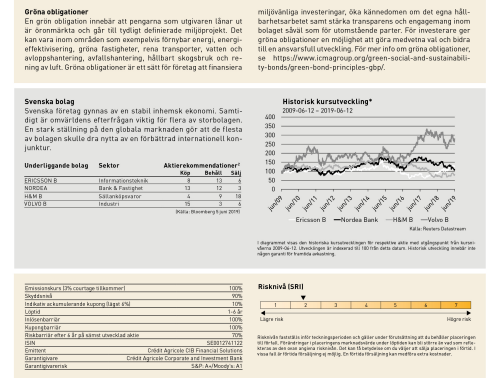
Gröna obligationer
En grön obligation innebär att pengarna som utgivaren lånar ut är öronmärkta och går till tydligt definierade miljöprojekt. Det kan vara inom områden som exempelvis förnybar energi, energieffektivisering, gröna fastigheter, rena transporter, vatten och avloppshantering, avfallshantering, hållbart skogsbruk och rening av luft. Gröna obligationer är ett sätt för företag att finansiera miljövänliga investeringar, öka kännedomen om det egna hållbarhetsarbetet samt stärka transparens och engagemang inom bolaget såväl som för utomstående parter. För investerare ger gröna obligationer en möjlighet att göra medvetna val och bidra till en ansvarsfull utveckling. För mer info om gröna obligationer, se https://www.icmagroup.org/green-social-and-sustainability-bonds/green-bond-principles-gbp/.

Svenska bolag
Svenska företag gynnas av en stabil inhemsk ekonomi. Samtidigt är omvärlden efterfrågan viktig för flera av storbolagen. En stark ställning på den globala marknaden gör att de flesta av bolagen skulle dra nytta av en förbättrad internationell konjunktur.

| Underliggande bolag | Sektor | Köp | Behåll | Sälj |
|---|---|---|---|---|
| ERICSSON B | Informationsteknik | 8 | 13 | 5 |
| NORDEA | Bank & Fastighet | 13 | 12 | 3 |
| H&M B | Sällanköpsvaror | 4 | 9 | 18 |
| VOLVO B | Industri | 15 | 3 | 4 |

Aktierekommendationer²
(Källa: Bloomberg 9 juni 2019)

Historisk kursutveckling*
2009-06-12 – 2019-06-12
400
350
300
250
200
150
100
50
0
jun/09 jun/10 jun/11 jun/12 jun/13 jun/14 jun/15 jun/16 jun/17 jun/18 jun/19
Ericsson B — Nordea Bank — H&M B — Volvo B
Källa: Reuters Datastream

I diagrammet visas den historiska kursutvecklingen för respektive aktie med utgångspunkt från kursen våren 2009-06-12. Utvecklingen är indexerad till 100 från detta datum. Historisk utveckling innebär inte någon garanti för framtida avkastning.

| | |
|---|---|
| Emissionskurs (3% courtage tillkommer) | 100% |
| Skyddsnivå | 90% |
| Indikativ ackumulerande kupong (läget 4%) | 10% |
| Löptid | 1–6 år |
| Inlösenbarriär | 100% |
| Kupongbarriär | 100% |
| Riskbarriär efter å år på samtliga utveckling aktie | 70% |
| ISIN | SE0012741122 |
| Emittent | Crédit Agricole CIB Financial Solutions |
| Garantigivare | Crédit Agricole Corporate and Investment Bank |
| Garantigivarens | S&P: A+/Moody's: A1 |

Risknivå (SRI)
1 2 3 4 5 6 7
Lägre risk Högre risk

Riskskalan fastställs inför teckningsperioden och gäller under förutsättning att du behåller placeringen till förfall. Placeringen i placeringens marknadsvärde under löptiden kan bli större än vad som redovisas ovan. Det kan förekomma att du väljer att sälja placeringen i förtid. Vid försäljning i förtid kan du förlora hela eller delar av ditt placerade belopp.